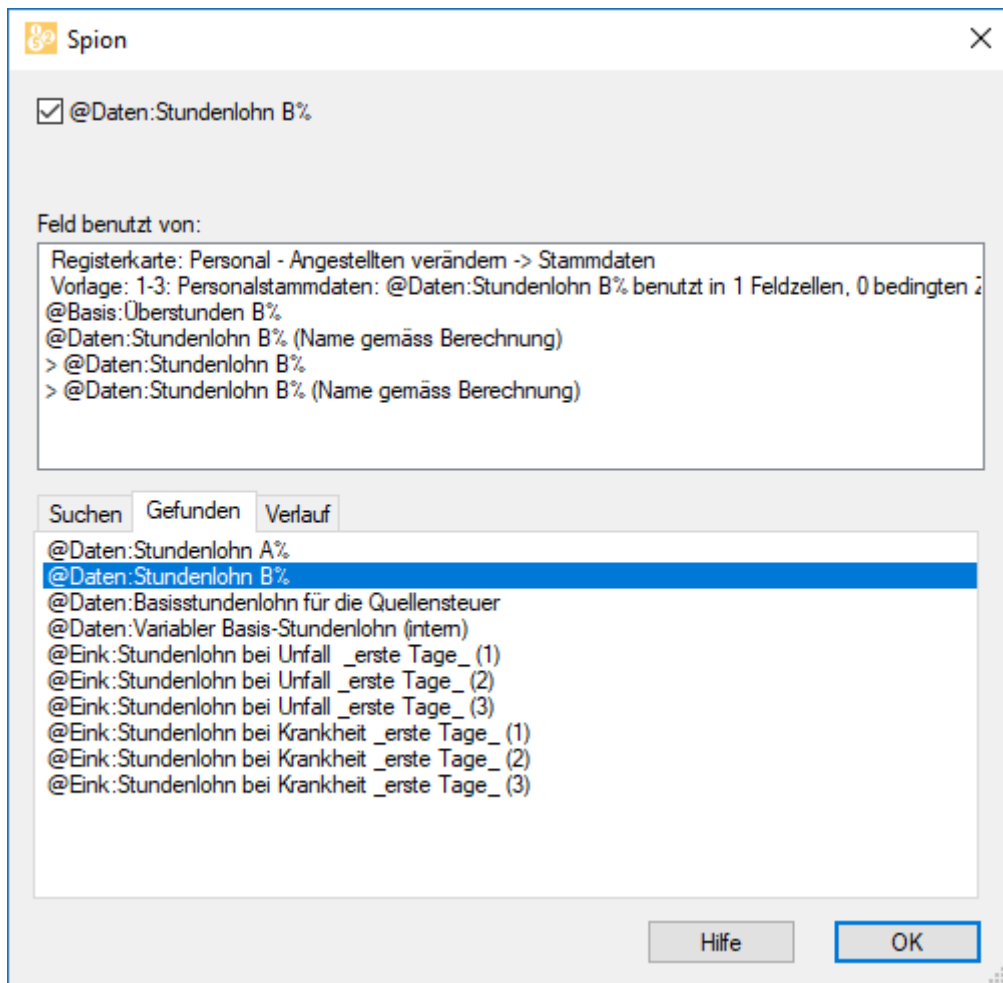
Spion

☑ @Daten:Stundenlohn B%

Feld benutzt von:

Registerkarte: Personal - Angestellten verändern -> Stammdaten
Vorlage: 1-3: Personalstammdaten: @Daten:Stundenlohn B% benutzt in 1 Feldzellen, 0 bedingten Z
@Basis:Überstunden B%
@Daten:Stundenlohn B% (Name gemäss Berechnung)
> @Daten:Stundenlohn B%
> @Daten:Stundenlohn B% (Name gemäss Berechnung)

Suchen | Gefunden | Verlauf

@Daten:Stundenlohn A%
@Daten:Stundenlohn B%
@Daten:Basisstundenlohn für die Quellensteuer
@Daten:Variabler Basis-Stundenlohn (intern)
@Eink:Stundenlohn bei Unfall _erste Tage_ (1)
@Eink:Stundenlohn bei Unfall _erste Tage_ (2)
@Eink:Stundenlohn bei Unfall _erste Tage_ (3)
@Eink:Stundenlohn bei Krankheit _erste Tage_ (1)
@Eink:Stundenlohn bei Krankheit _erste Tage_ (2)
@Eink:Stundenlohn bei Krankheit _erste Tage_ (3)

Hilfe
OK